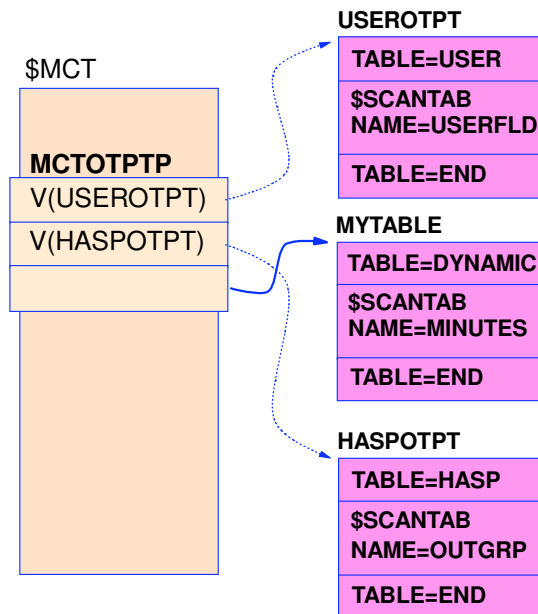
$MCT

MCTOTPTP

V(USEROTPT)

V(HASPOTPT)

USEROTPT

TABLE=USER

$SCANTAB NAME=USERFLD

TABLE=END

MYTABLE

TABLE=DYNAMIC

$SCANTAB NAME=MINUTES

TABLE=END

HASPOTPT

TABLE=HASP

$SCANTAB NAME=OUTGRP

TABLE=END